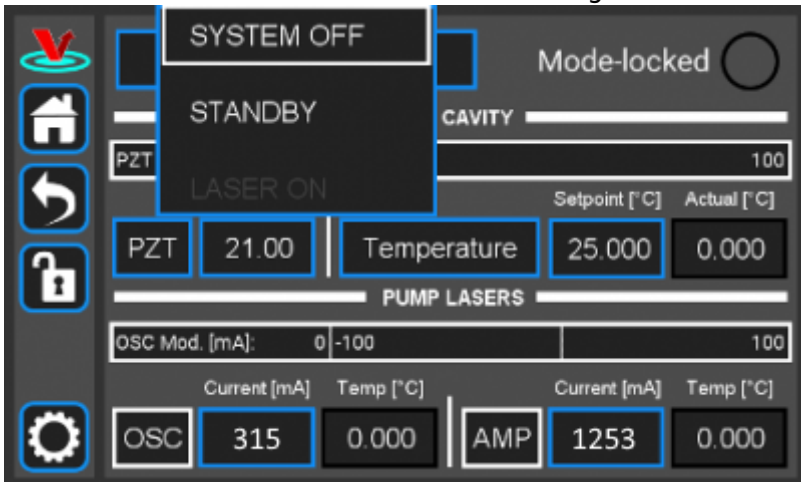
SYSTEM OFF

STANDBY

LASER ON

Mode-locked

CAVITY

PZT

100

Setpoint [°C]

Actual [°C]

PZT

21.00

Temperature

25.000

0.000

PUMP LASERS

OSC Mod. [mA]:

0

-100

100

Current [mA]

Temp [°C]

Current [mA]

Temp [°C]

OSC

315

0.000

AMP

1253

0.000